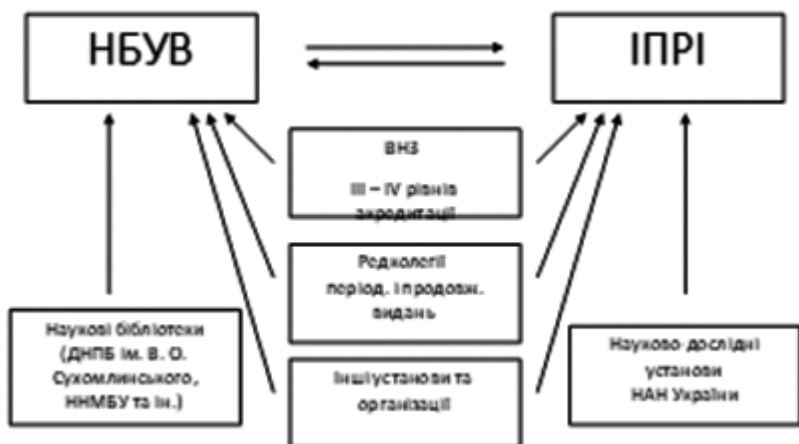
НБУВ

ІПРІ

ВНЗ

ІІІ – IV рівнів акредитації

Редколегії період. і продовж. видань

Інші установи та організації

Наукові бібліотеки (ДНПБ ім. В. О. Сухомлинського, ННМБУ та ін.)

Науково-дослідні установи НАН України